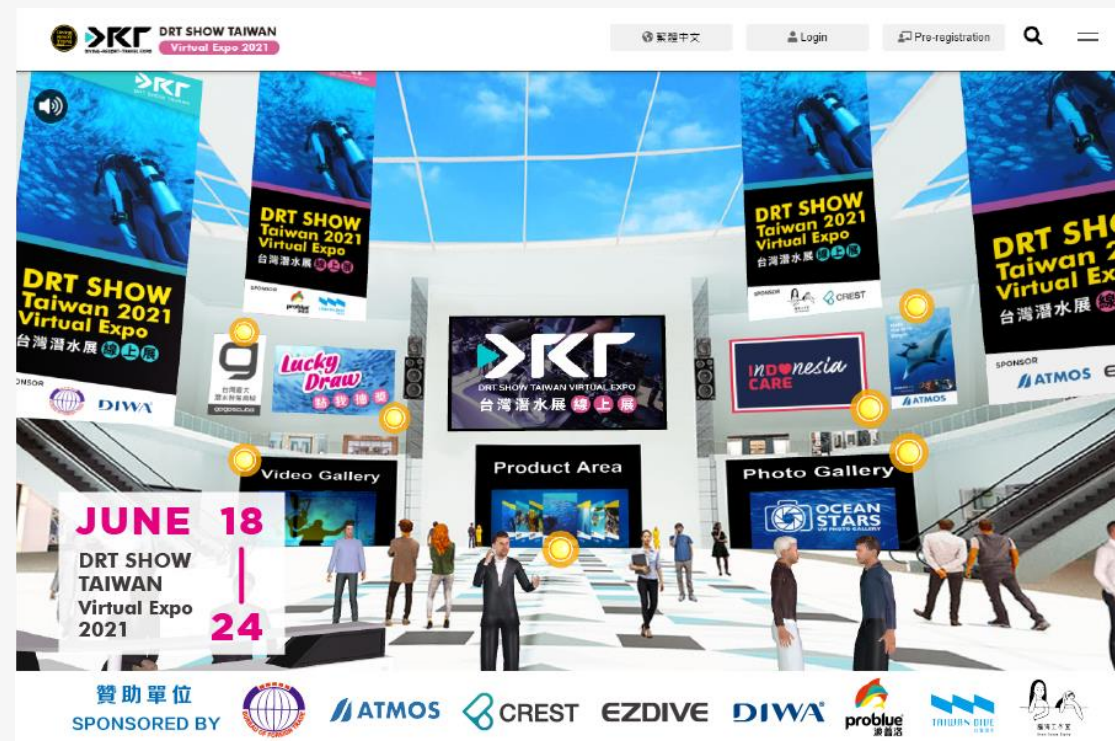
DRT DRT SHOW TAIWAN Virtual Expo 2021

繁體中文 Login Pre-registration

DRT

DRT SHOW Taiwan 2021 Virtual Expo 台灣潛水展線上展

SPONSOR DIWA

DRT SHOW Taiwan 2021 Virtual Expo 台灣潛水展線上展

SPONSOR problue

DRT SHOW Taiwan 2021 Virtual Expo 台灣潛水展線上展

SPONSOR CREST

DRT SHOW Taiwan 2021 Virtual Expo 台灣潛水展線上展

SPONSOR ATMOS

Lucky Draw 點我抽獎

DRT SHOW TAIWAN VIRTUAL EXPO 台灣潛水展線上展

INDOnesia CARE

ATMOS

Video Gallery

Product Area

Photo Gallery

OCEAN STARS

JUNE 18 | 24

DRT SHOW TAIWAN Virtual Expo 2021

贊助單位 SPONSORED BY

ATMOS CREST EZDIVE DIWA problue 波普洛 TAIWAN DIVE